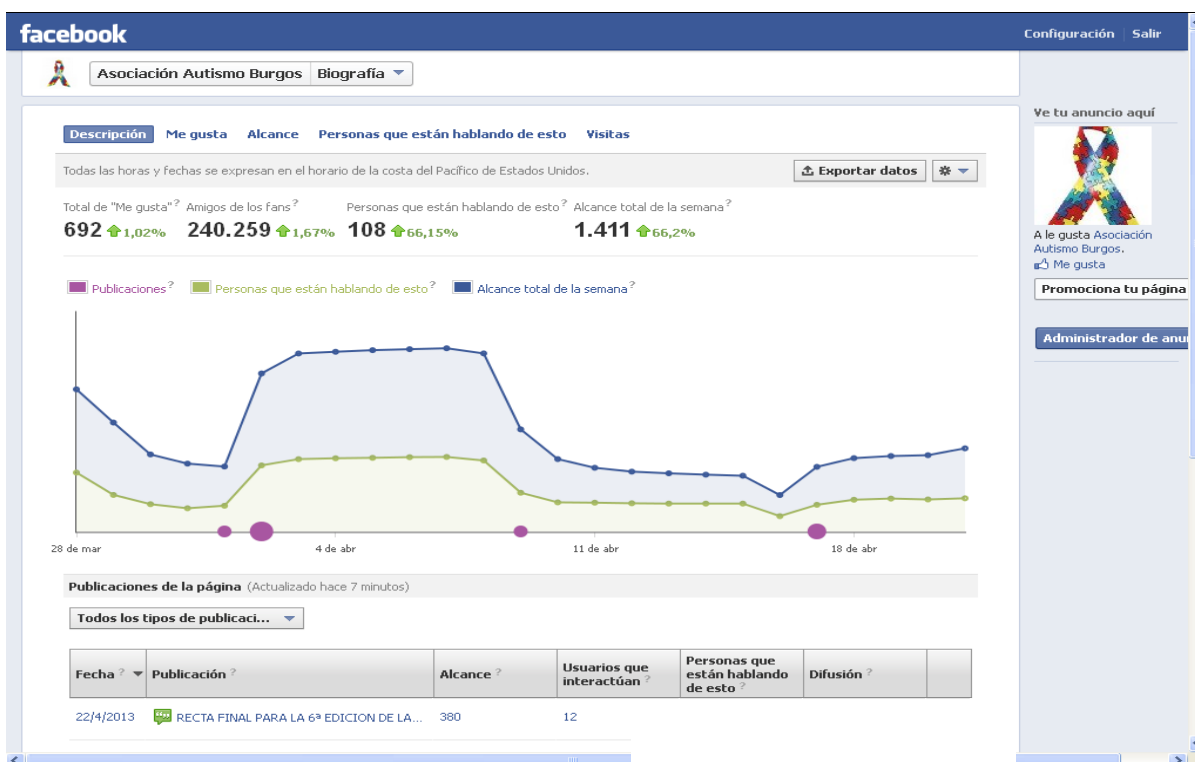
facebook

Configuración | Salir

Asociación Autismo Burgos | Biografía

Descripción   Me gusta   Alcance   Personas que están hablando de esto   Visitas

Todas las horas y fechas se expresan en el horario de la costa del Pacífico de Estados Unidos.

Exportar datos

Total de "Me gusta"? 692 1,02%   Amigos de los fans? 240.259 1,67%   Personas que están hablando de esto? 108 66,15%   Alcance total de la semana? 1.411 66,2%

Publicaciones?   Personas que están hablando de esto?   Alcance total de la semana?

28 de mar   4 de abr   11 de abr   18 de abr

Publicaciones de la página (Actualizado hace 7 minutos)

Todos los tipos de publicaci...

| Fecha? | Publicación? | Alcance? | Usuarios que interactúan? | Personas que están hablando de esto? | Difusión? |
|---|---|---|---|---|---|
| 22/4/2013 | RECTA FINAL PARA LA 6ª EDICION DE LA... | 380 | 12 | | |

Ve tu anuncio aquí

A le gusta Asociación Autismo Burgos.

Me gusta

Promociona tu página

Administrador de anu